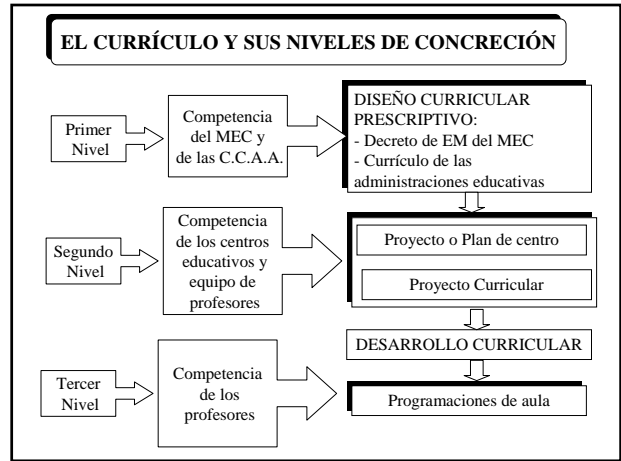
EL CURRÍCULO Y SUS NIVELES DE CONCRECIÓN

Primer Nivel

Competencia del MEC y de las C.C.A.A.

DISEÑO CURRICULAR PRESCRIPTIVO:
- Decreto de EM del MEC
- Currículo de las administraciones educativas

Segundo Nivel

Competencia de los centros educativos y equipo de profesores

Proyecto o Plan de centro

Proyecto Curricular

DESARROLLO CURRICULAR

Tercer Nivel

Competencia de los profesores

Programaciones de aula